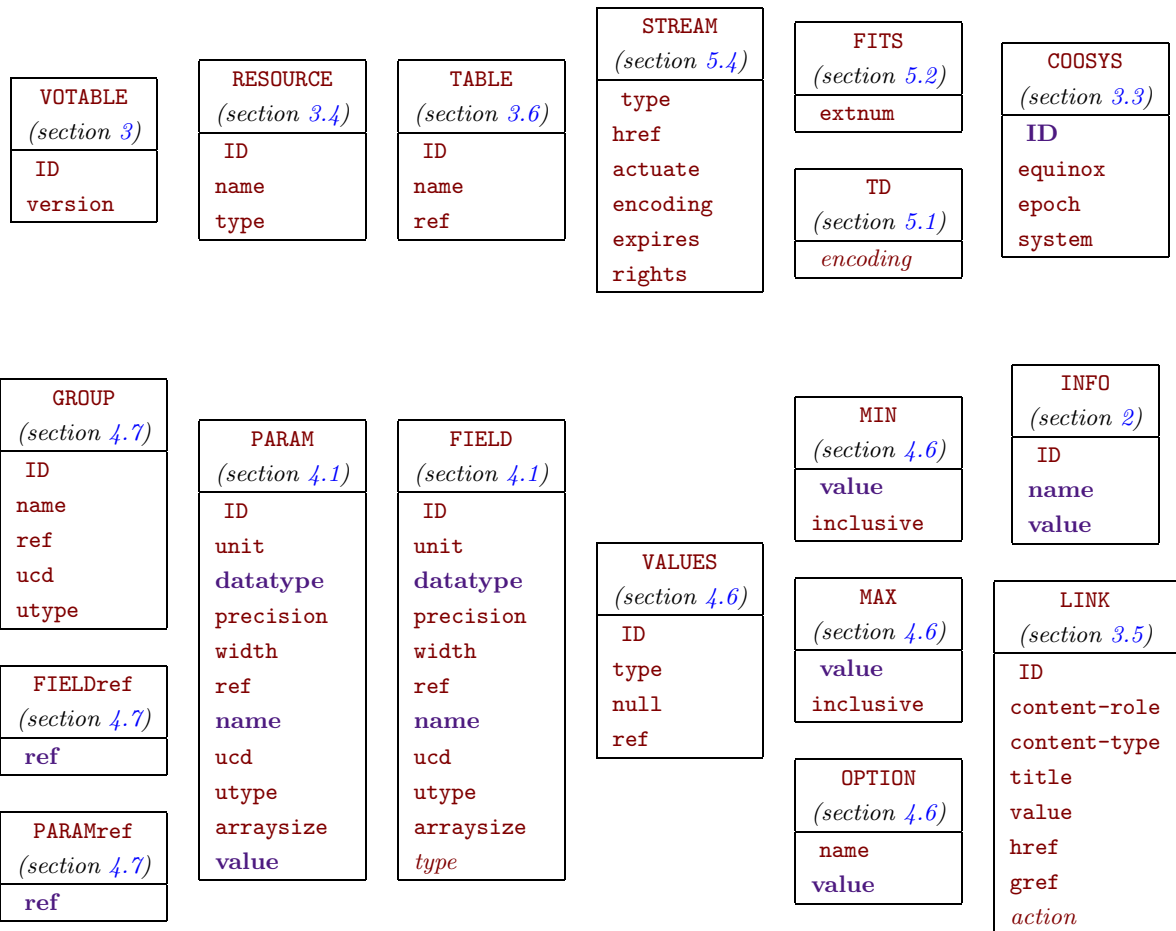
VOTABLE
(section 3)
ID
version

RESOURCE
(section 3.4)
ID
name
type

TABLE
(section 3.6)
ID
name
ref

STREAM
(section 5.4)
type
href
actuate
encoding
expires
rights

FITS
(section 5.2)
extnum

TD
(section 5.1)
encoding

COOSYS
(section 3.3)
ID
equinox
epoch
system

GROUP
(section 4.7)
ID
name
ref
ucd
utype

FIELDref
(section 4.7)
ref

PARAMref
(section 4.7)
ref

PARAM
(section 4.1)
ID
unit
datatype
precision
width
ref
name
ucd
utype
arraysize
value

FIELD
(section 4.1)
ID
unit
datatype
precision
width
ref
name
ucd
utype
arraysize
type

VALUES
(section 4.6)
ID
type
null
ref

MIN
(section 4.6)
value
inclusive

MAX
(section 4.6)
value
inclusive

OPTION
(section 4.6)
name
value

INFO
(section 2)
ID
name
value

LINK
(section 3.5)
ID
content-role
content-type
title
value
href
gref
action